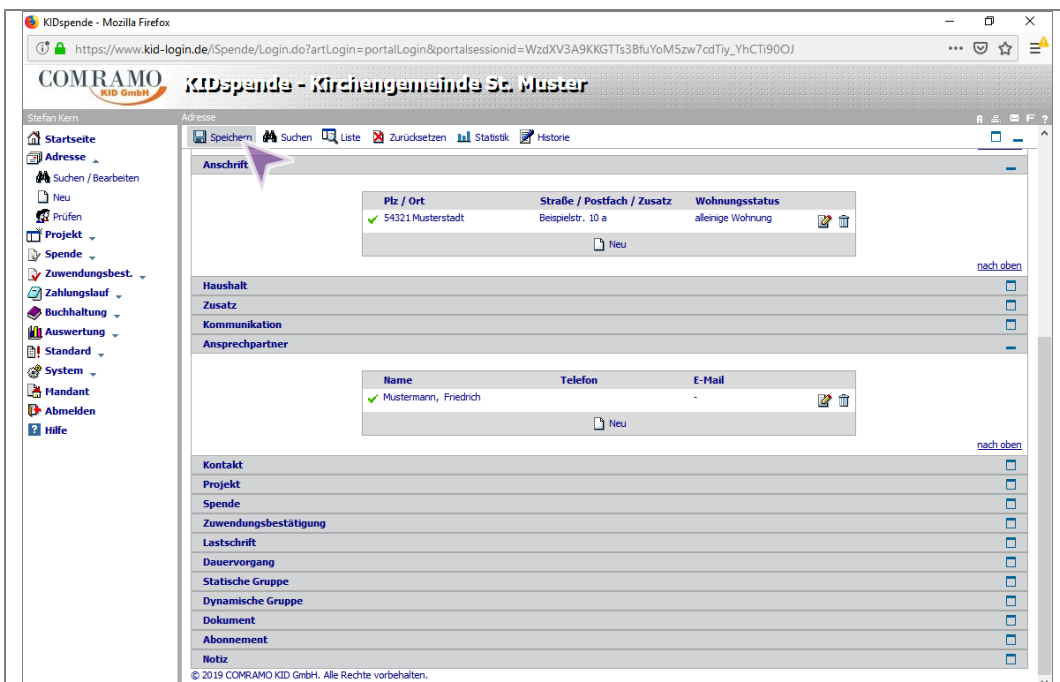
KIDspende - Mozilla Firefox

https://www.kid-login.de/iSpende/Login.do?artLogin=portalLogin&portalsessionid=WzdXV3A9KKGTTs3BfuYoM5zw7cdTiy_YhCTi90OJ

COMRAMO KID GmbH

KIDspende - Kirchengemeinde St. Muster

Stefan Kern

Adresse

Startseite
Adresse
Suchen / Bearbeiten
Neu
Prüfen
Projekt
Spende
Zuwendungsbest.
Zahlungslauf
Buchhaltung
Auswertung
Standard
System
Mandant
Abmelden
Hilfe

Speichern Suchen Liste Zurücksetzen Statistik Historie

Anschrift

| Plz / Ort | Straße / Postfach / Zusatz | Wohnungsstatus |
|---|---|---|
| 54321 Musterstadt | Beispielstr. 10 a | alleinige Wohnung |

Neu

nach oben

Haushalt
Zusatz
Kommunikation
Ansprechpartner

| Name | Telefon | E-Mail |
|---|---|---|
| Mustermann, Friedrich | | - |

Neu

nach oben

Kontakt
Projekt
Spende
Zuwendungsbestätigung
Lastschrift
Dauervorgang
Statische Gruppe
Dynamische Gruppe
Dokument
Abonnement
Notiz

© 2019 COMRAMO KID GmbH. Alle Rechte vorbehalten.